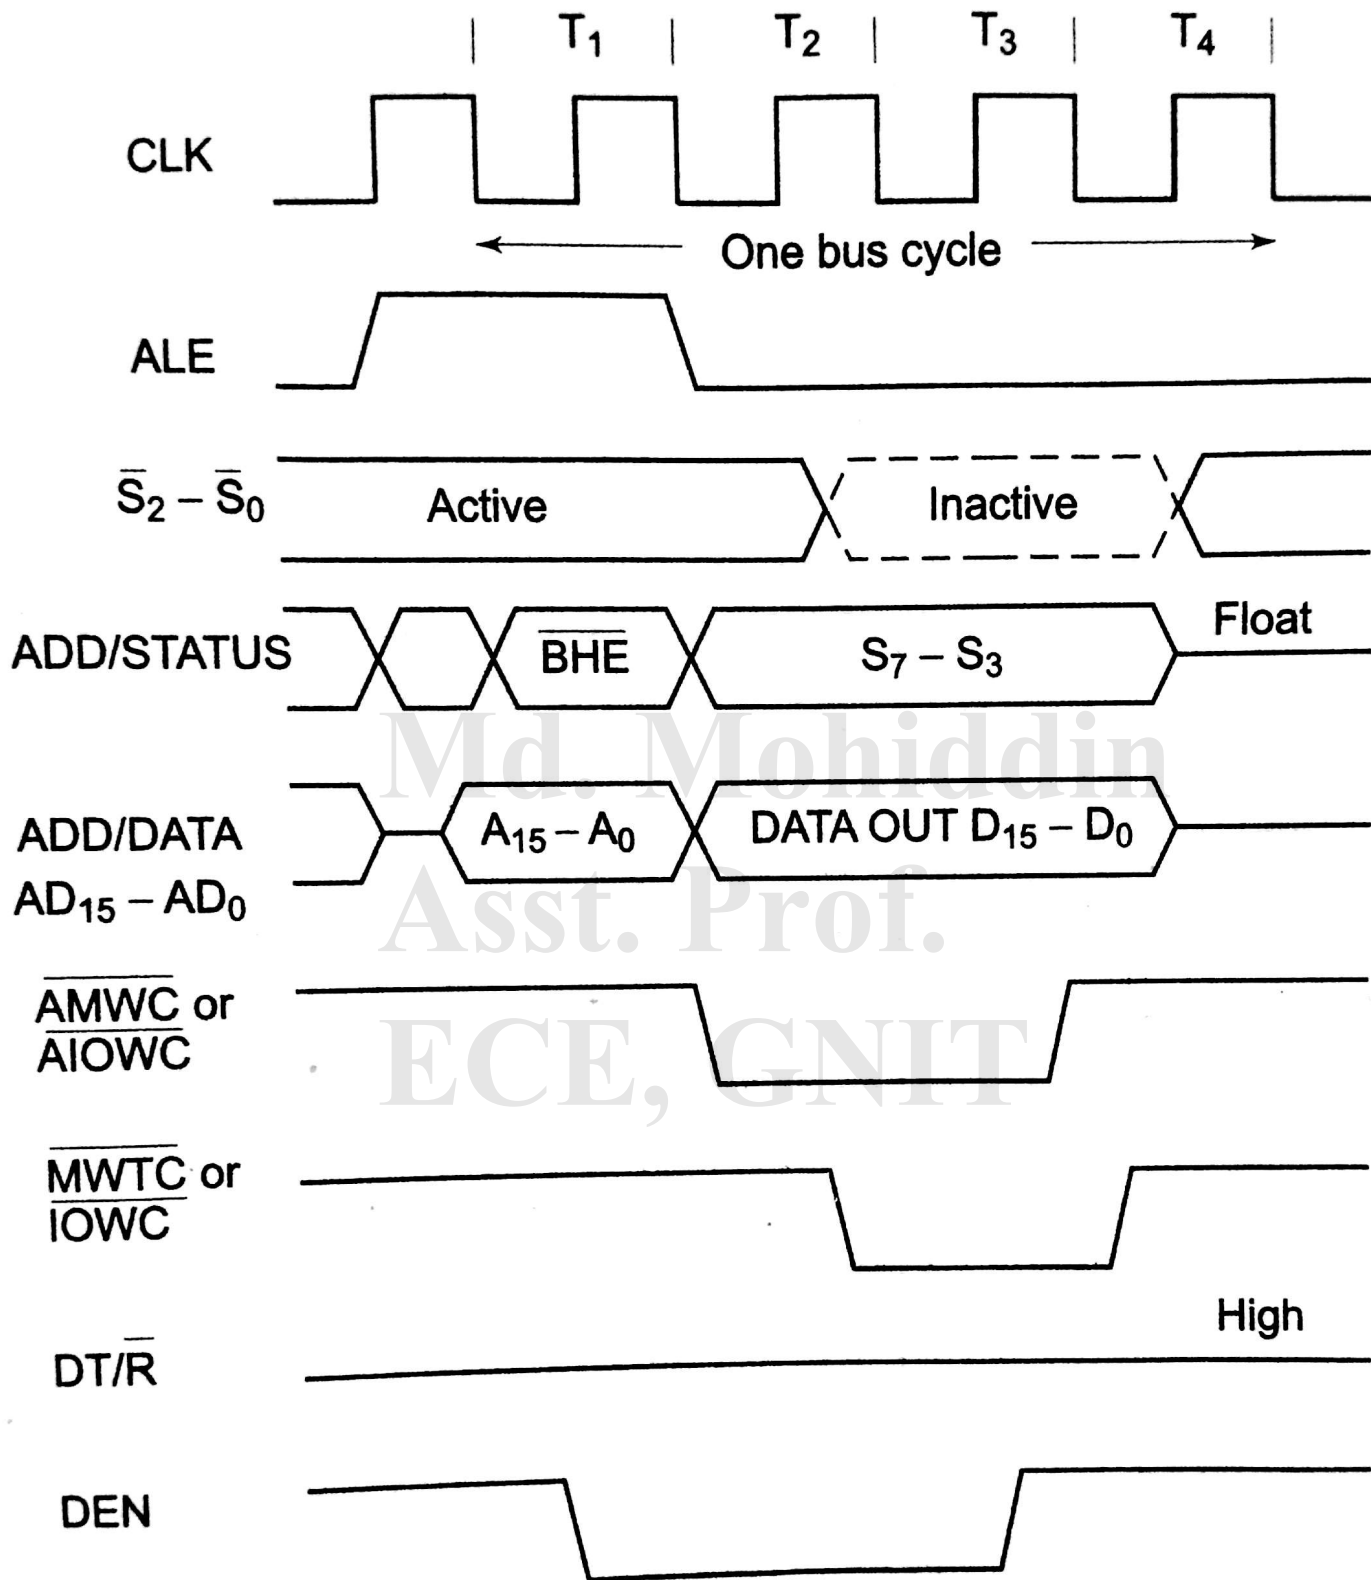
$T_1$ $T_2$ $T_3$ $T_4$

CLK

One bus cycle

ALE

$\overline{S_2} - \overline{S_0}$ Active Inactive

ADD/STATUS $\overline{BHE}$ $S_7 - S_3$ Float

Md. Mohiddin
Asst. Prof.
ECE, GNIT

ADD/DATA $AD_{15} - AD_0$ $A_{15} - A_0$ DATA OUT $D_{15} - D_0$

$\overline{AMWC}$ or $\overline{AIOWC}$

$\overline{MWTC}$ or $\overline{IOWC}$

DT/$\overline{R}$ High

DEN